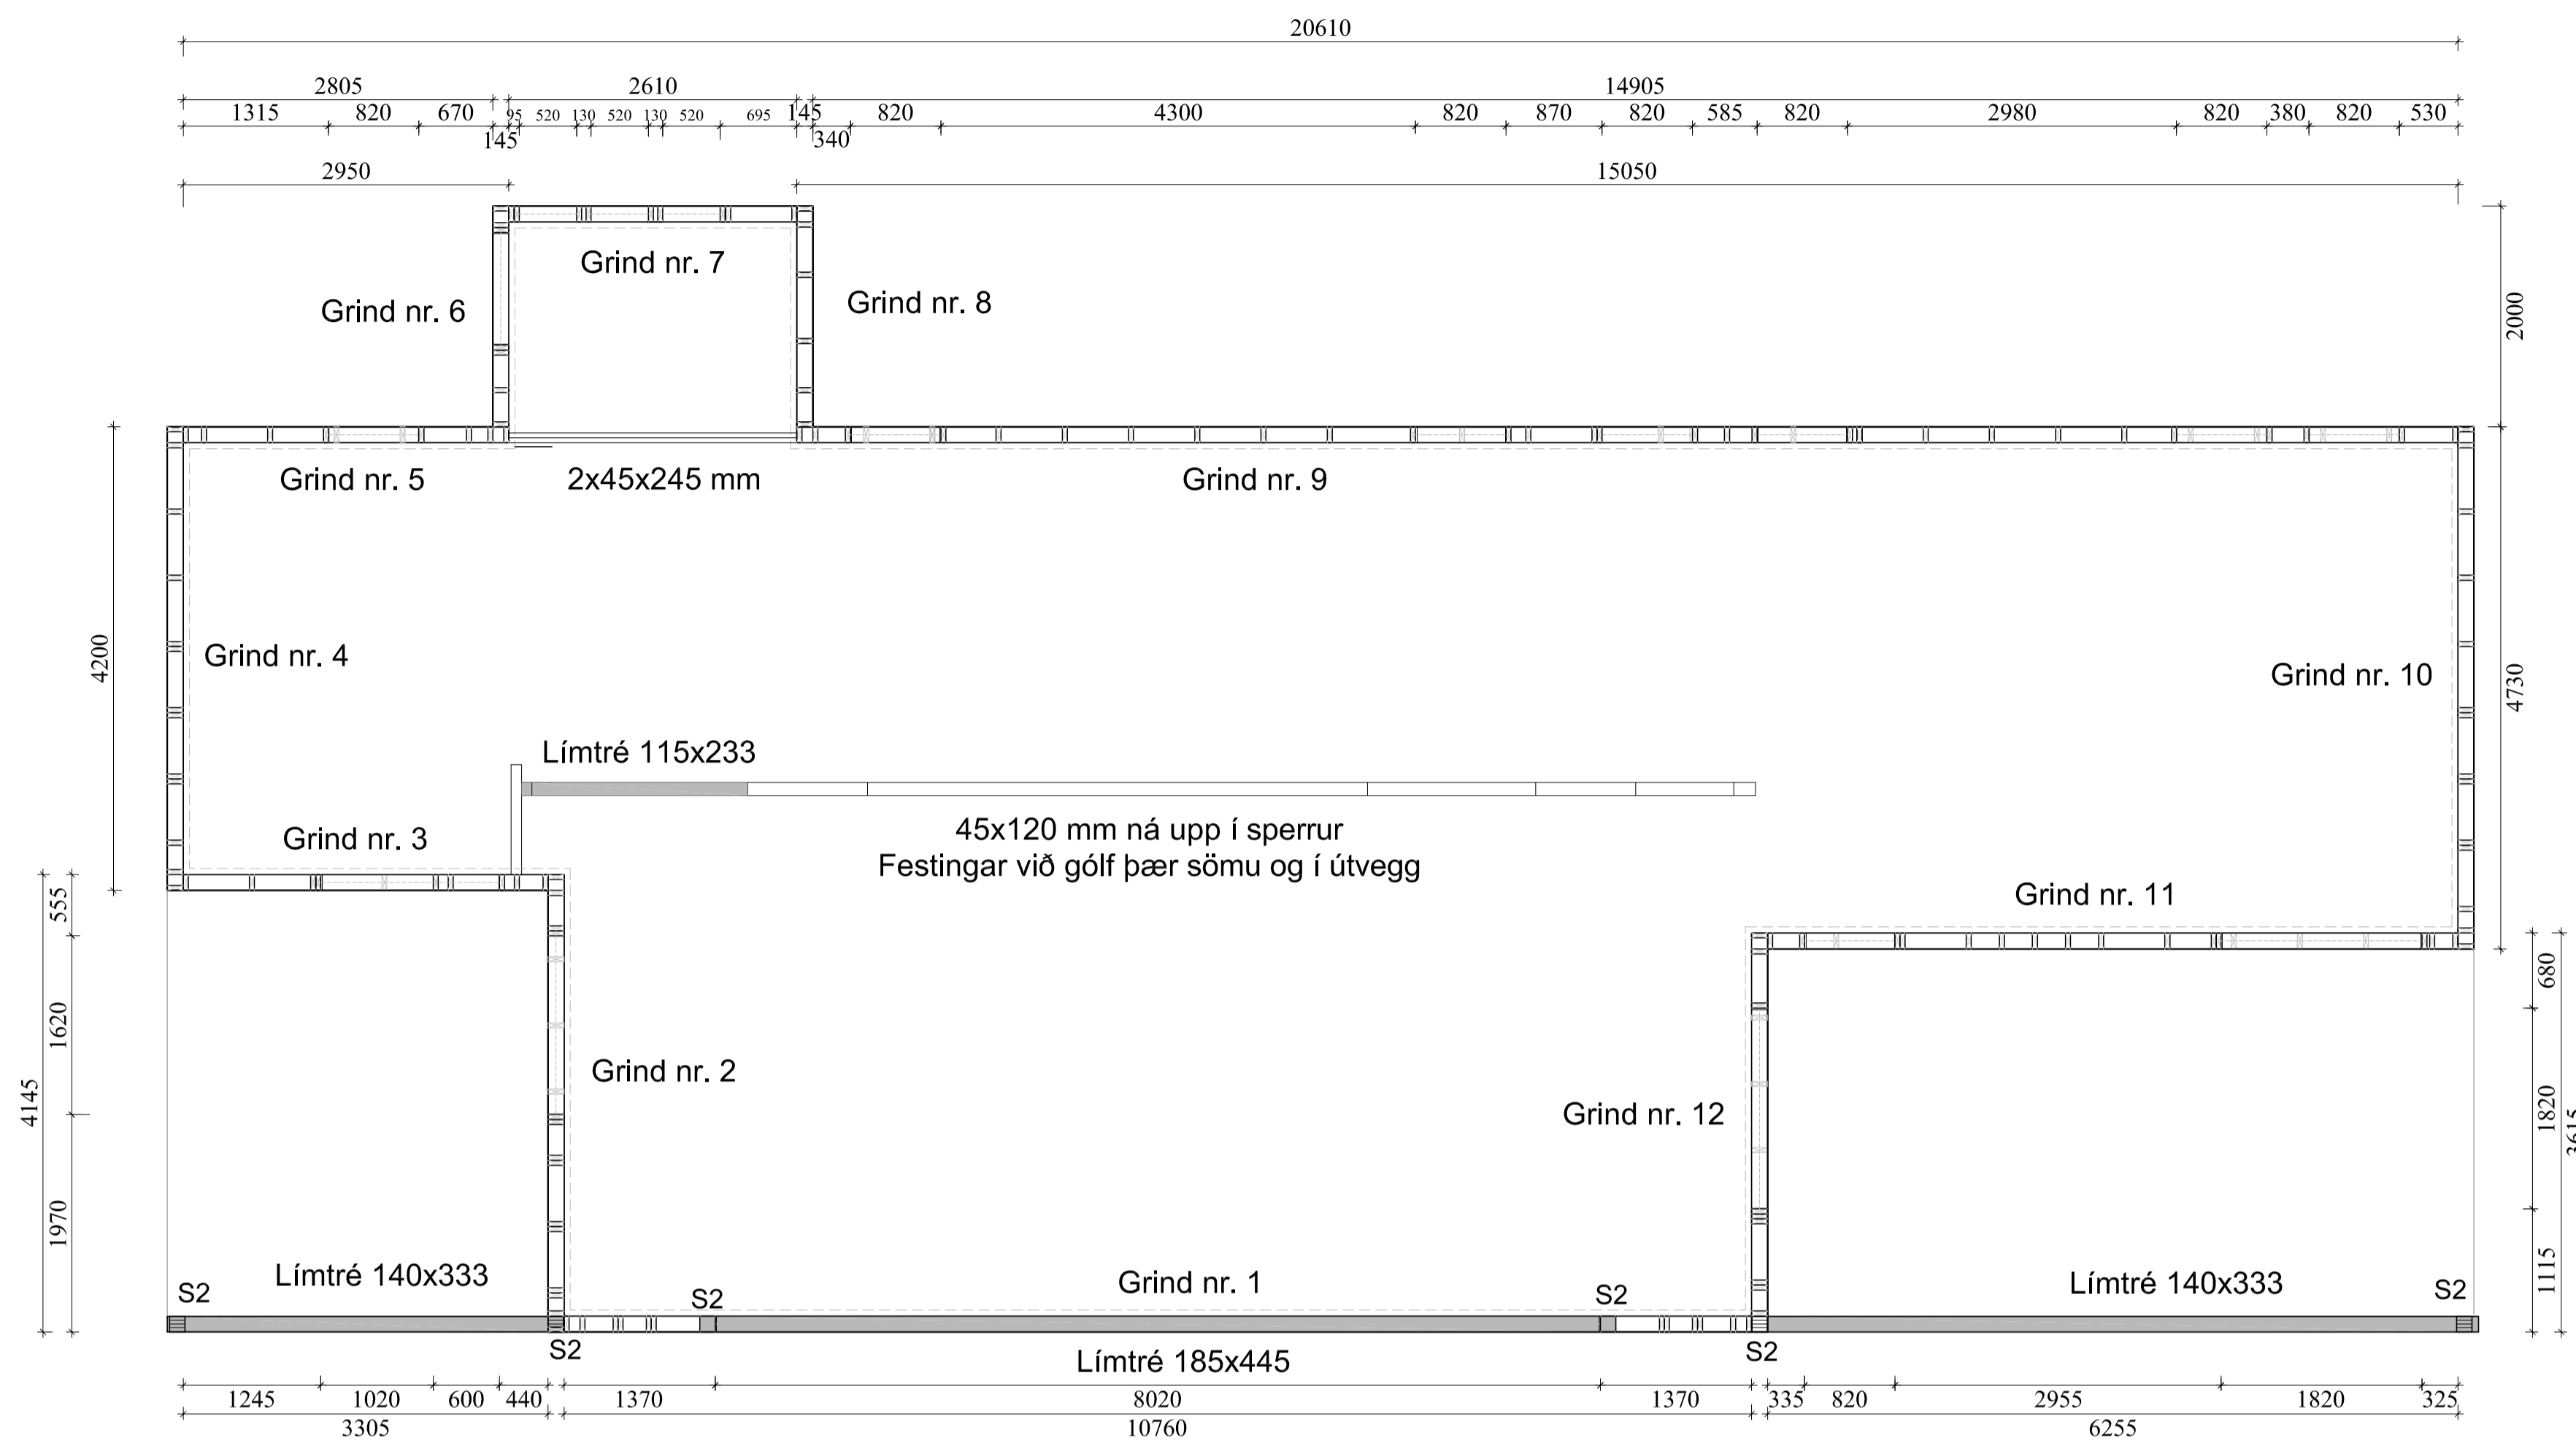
20610

2805 2610 14905

1315 820 670 95 520 130 520 130 520 695 145 820 4300 820 870 820 585 820 2980 820 380 820 530

145 340

2950 15050

Grind nr. 7

Grind nr. 6

Grind nr. 8

2000

Grind nr. 5

2x45x245 mm

Grind nr. 9

4200

Grind nr. 4

Grind nr. 10

4730

Límtré 115x233

45x120 mm ná upp í sperrur
Festingar við gólf þær sömu og í útvegg

Grind nr. 3

Grind nr. 11

555

680

1620

Grind nr. 2

4145

Grind nr. 12

1820

1970

1115

Límtré 140x333

Grind nr. 1

Límtré 140x333

S2 S2 S2 S2

S2 S2

Límtré 185x445

1245 1020 600 440 1370 8020 1370 335 820 2955 1820 325

3305 10760 6255